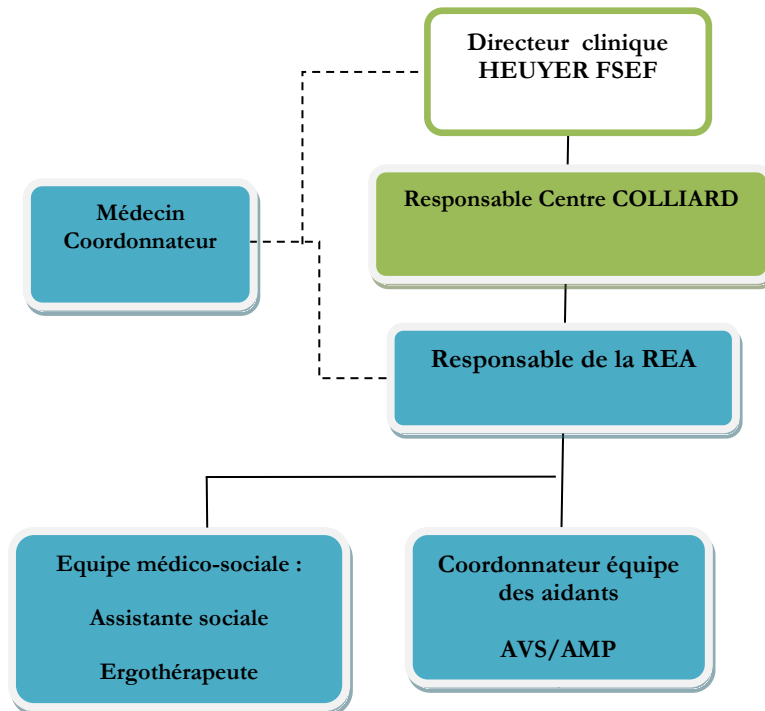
Directeur clinique HEUYER FSEF

Médecin Coordonnateur

Responsable Centre COLLIARD

Responsable de la REA

Equipe médico-sociale :

Assistante sociale

Ergothérapeute

Coordonnateur équipe des aidants

AVS/AMP